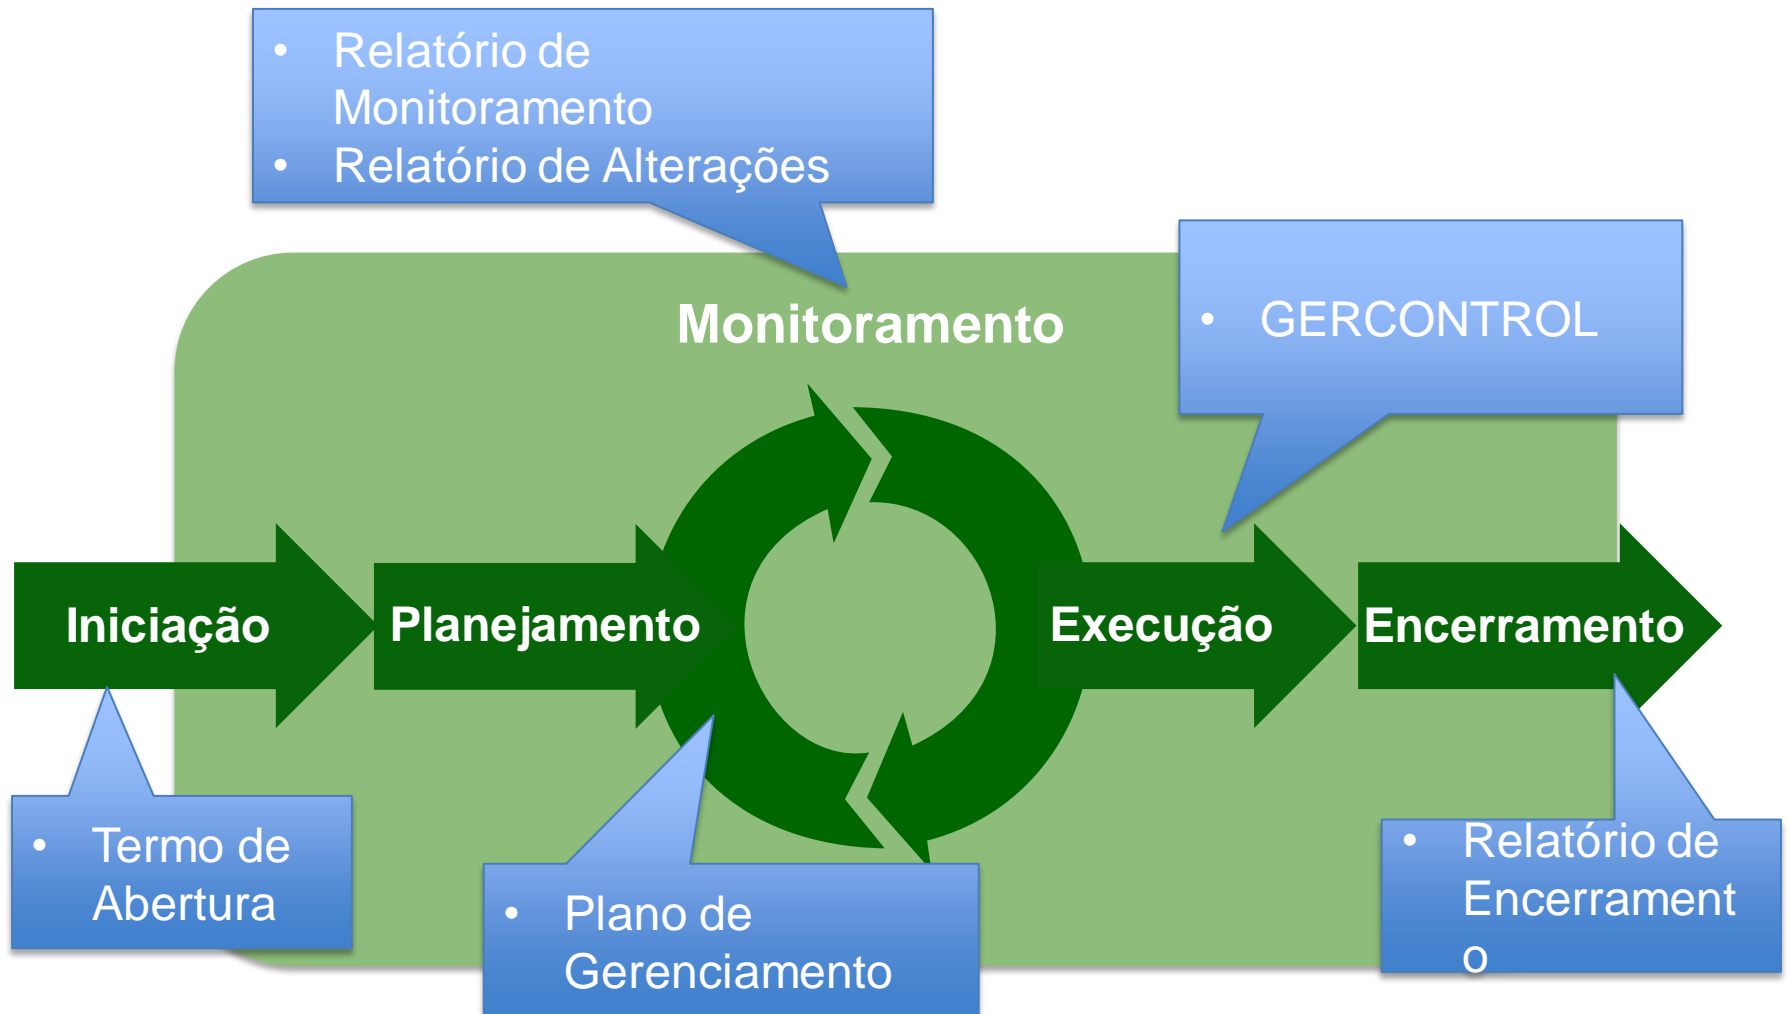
- Relatório de Monitoramento
- Relatório de Alterações

Monitoramento

- GERCONTROL

Iniciação

Planejamento

Execução

Encerramento

- Termo de Abertura

- Plano de Gerenciamento

- Relatório de Encerrament o